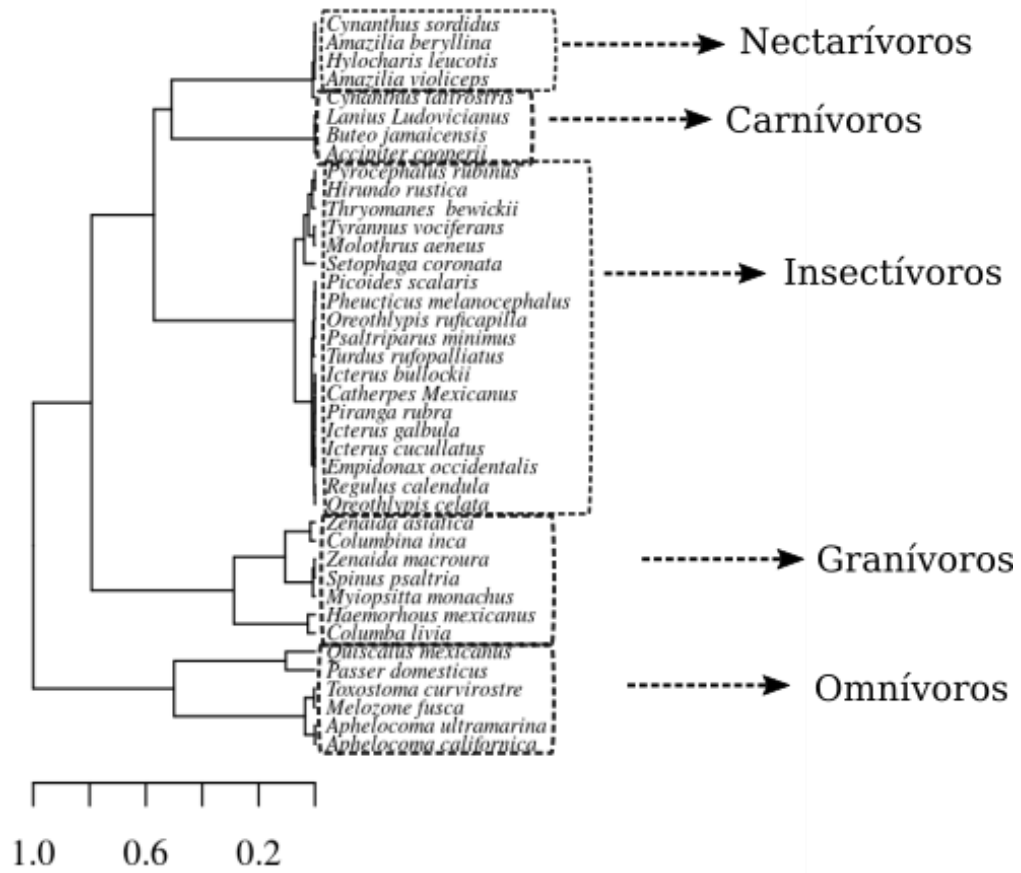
Cynanthus sordidus
Amazilia beryllina
Hylocharis leucotis
Amazilia violiceps
Nectarívoros
Cynanthus latirostris
Lanius Ludovicianus
Buteo jamaicensis
Accipiter cooperii
Carnívoros
Pyrocephalus rubinus
Hirundo rustica
Thryomanes bewickii
Tyrannus vociferans
Molothrus aeneus
Setophaga coronata
Picoides scalaris
Pheucticus melanocephalus
Oreothlypis ruficapilla
Psaltriparus minimus
Turdus rufopalliatus
Icterus bullockii
Catherpes Mexicanus
Piranga rubra
Icterus galbula
Icterus cucullatus
Empidonax occidentalis
Regulus calendula
Oreothlypis celata
Insectívoros
Zenaida asiatica
Columbina inca
Zenaida macroura
Spinus psaltria
Myiopsitta monachus
Haemorhous mexicanus
Columba livia
Granívoros
Quiscalus mexicanus
Passer domesticus
Toxostoma curvirostre
Melozone fusca
Aphelocoma ultramarina
Aphelocoma californica
Omnívoros
1.0 0.6 0.2